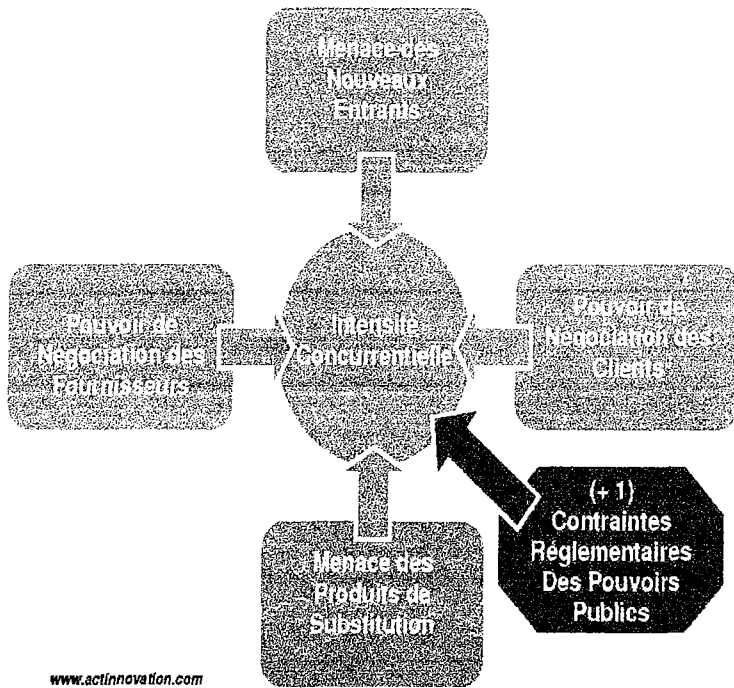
Menace des Nouveaux Entrants

Pouvoir de Négociation des Fournisseurs

Intensité Concurrentielle

Pouvoir de Négociation des Clients

(+ 1) Contraintes Réglementaires Des Pouvoirs Publics

Menace des Produits de Substitution

www.actinnovation.com